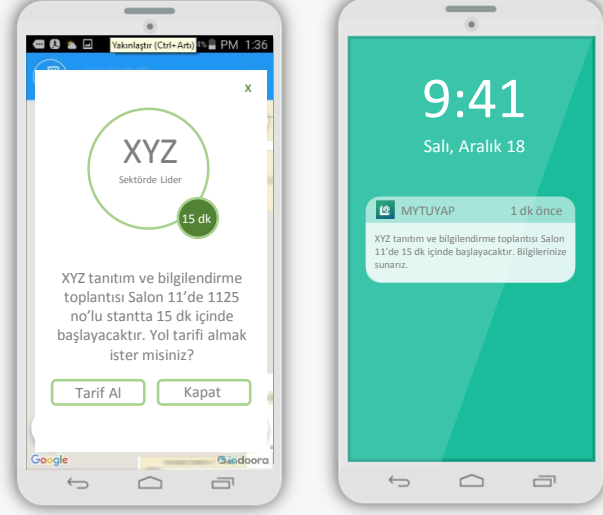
Yakınlaştır (Ctrl+Artı) 4% PM 1:36

x

XYZ

Sektörde Lider

15 dk

XYZ tanıtım ve bilgilendirme toplantısı Salon 11'de 1125 no'lu stantta 15 dk içinde başlayacaktır. Yol tarifi almak ister misiniz?

Tarif Al

Kapat

Google

Gindoora

9:41

Salı, Aralık 18

MYTUYAP

1 dk önce

XYZ tanıtım ve bilgilendirme toplantısı Salon 11'de 15 dk içinde başlayacaktır. Bilgilerinize sunarız.